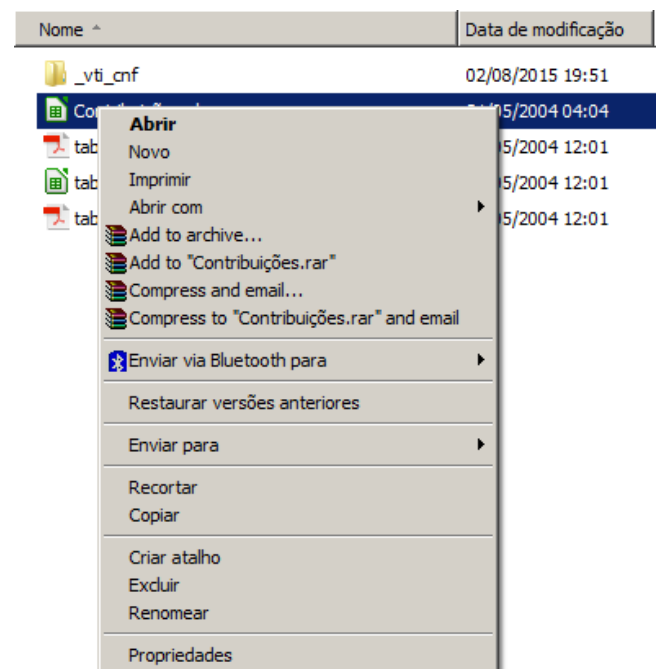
Nome

Data de modificação

_vti_cnf 02/08/2015 19:51

Cont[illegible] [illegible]05/2004 04:04

tab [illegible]05/2004 12:01

tab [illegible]05/2004 12:01

tab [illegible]05/2004 12:01

Abrir
Novo
Imprimir
Abrir com
Add to archive...
Add to "Contribuições.rar"
Compress and email...
Compress to "Contribuições.rar" and email
Enviar via Bluetooth para
Restaurar versões anteriores
Enviar para
Recortar
Copiar
Criar atalho
Excluir
Renomear
Propriedades